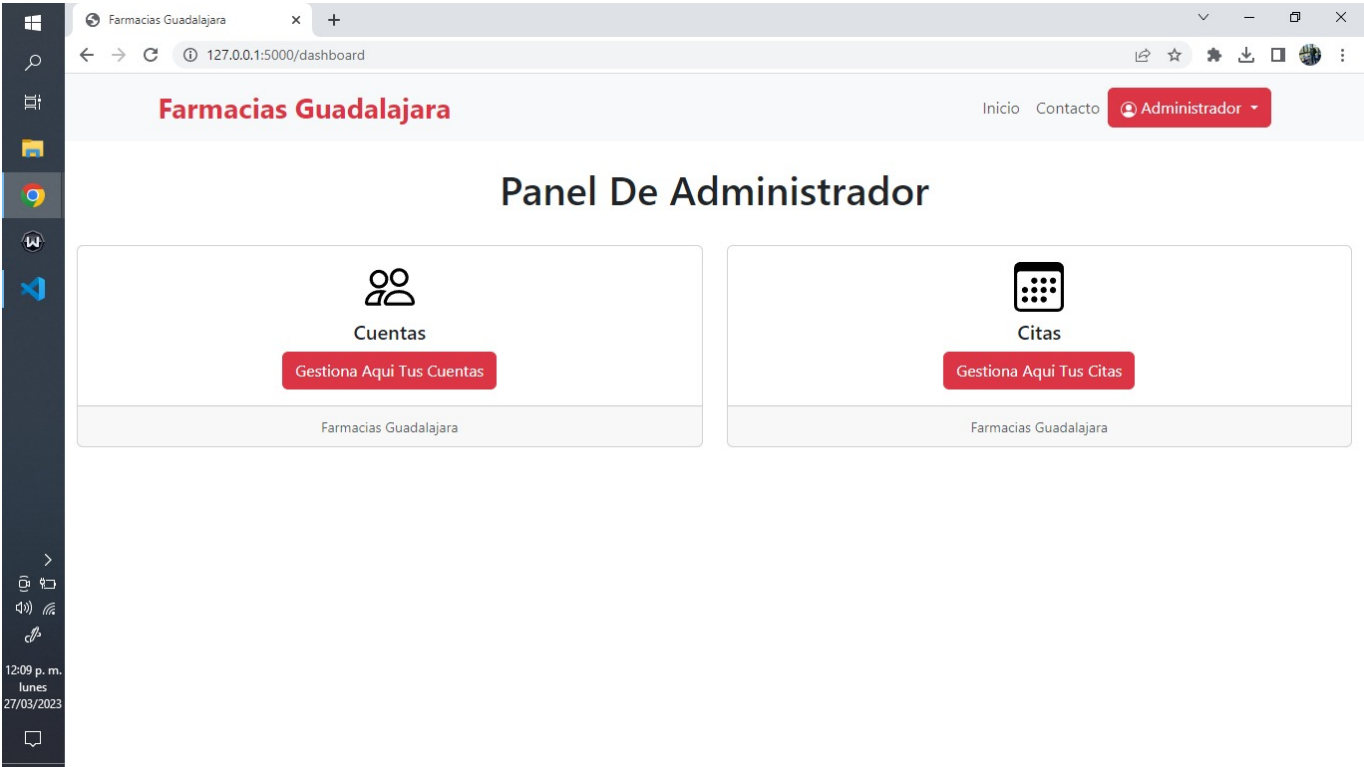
Farmacias Guadalajara
127.0.0.1:5000/dashboard

Farmacias Guadalajara

Inicio Contacto Administrador

Panel De Administrador

Cuentas

Gestiona Aqui Tus Cuentas

Farmacias Guadalajara

Citas

Gestiona Aqui Tus Citas

Farmacias Guadalajara

12:09 p. m.
lunes
27/03/2023